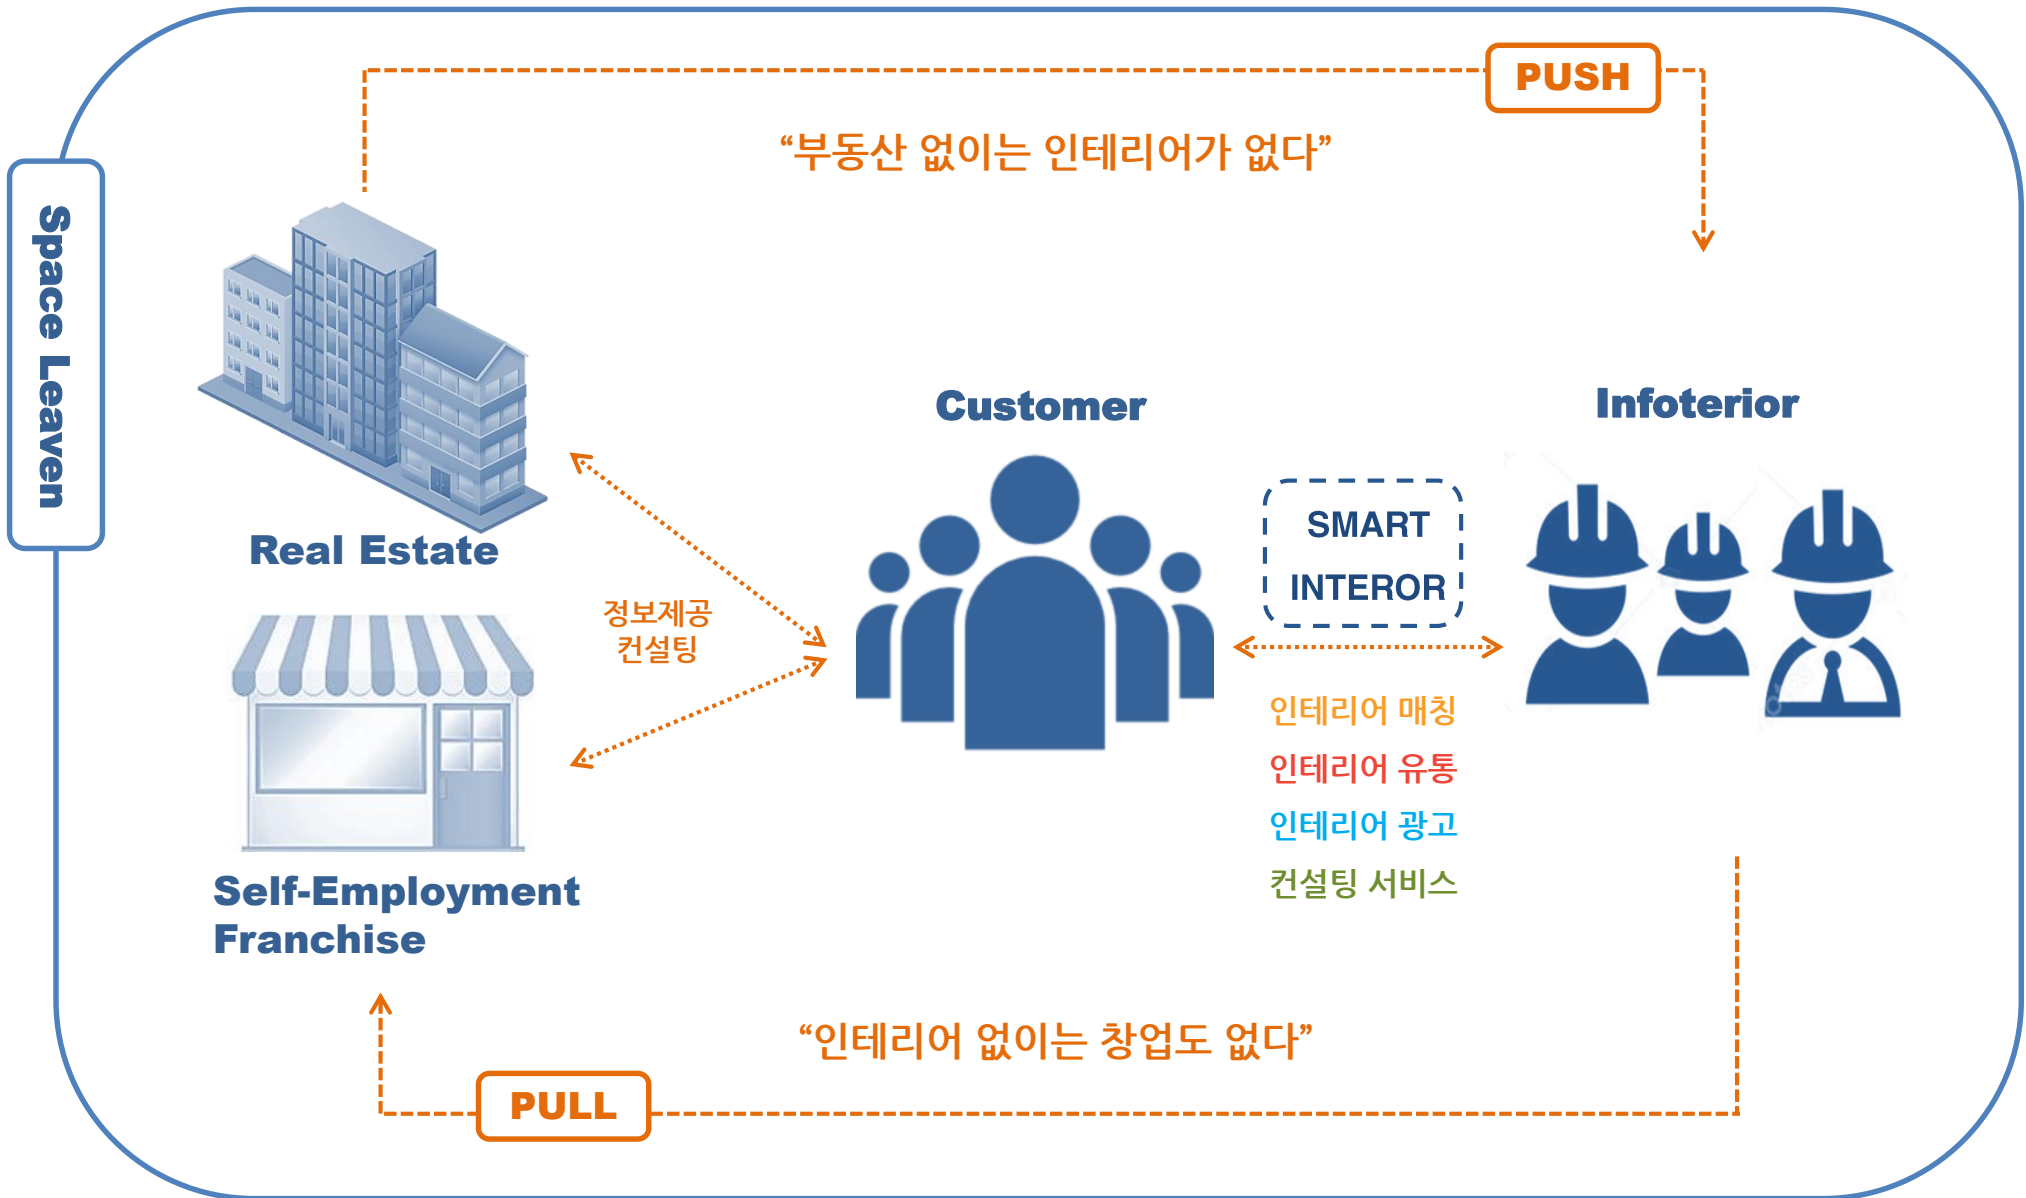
Space Leaven

PUSH

“부동산 없이는 인테리어가 없다”

Real Estate

Customer

Infoterior

SMART INTEROR

정보제공 컨설팅

인테리어 매칭
인테리어 유통
인테리어 광고
컨설팅 서비스

Self-Employment Franchise

“인테리어 없이는 창업도 없다”

PULL